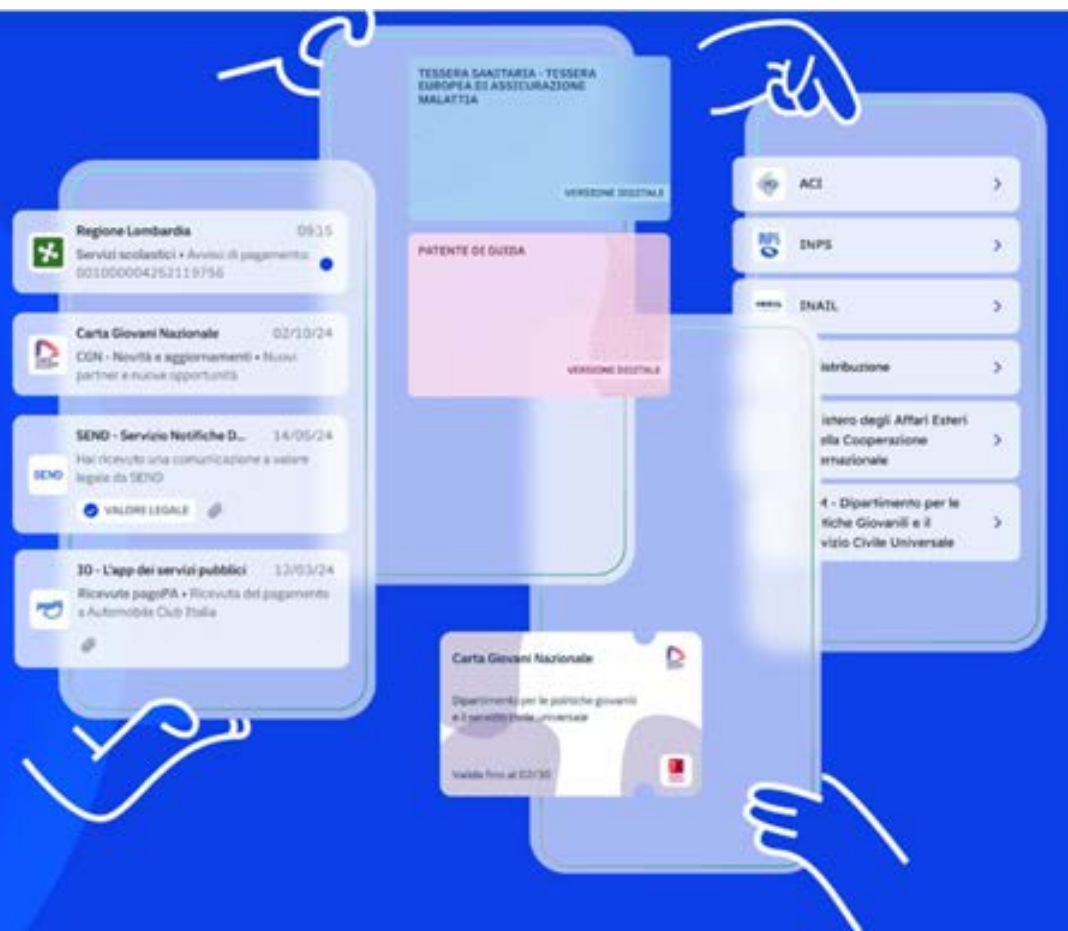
Regione Lombardia 09:15
Servizi scolastici • Avviso di pagamento: 001000004252119756

Carta Giovani Nazionale 02/10/24
CGN - Novità e aggiornamenti • Nuovi partner e nuove opportunità

SEND - Servizio Notifiche D... 14/05/24
Hai ricevuto una comunicazione a valore legale da SEND
VALORE LEGALE

IO - L'app dei servizi pubblici 12/03/24
Ricevute pagoPA • Ricevuta del pagamento a Automobile Club Italia

TESSERA SANITARIA - TESSERA EUROPEA DI ASSICURAZIONE MALATTIA
VERSIONE DIGITALE

PATENTE DI GUIDA
VERSIONE DIGITALE

ACI >
INPS >
INAIL >
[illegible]istribuzione >
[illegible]istero degli Affari Esteri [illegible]lla Cooperazione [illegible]ernazionale >
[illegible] - Dipartimento per le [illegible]tiche Giovanili e il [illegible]vizio Civile Universale >

Carta Giovani Nazionale
Dipartimento per le politiche giovanili e il servizio civile universale
Valida fino al 03/30